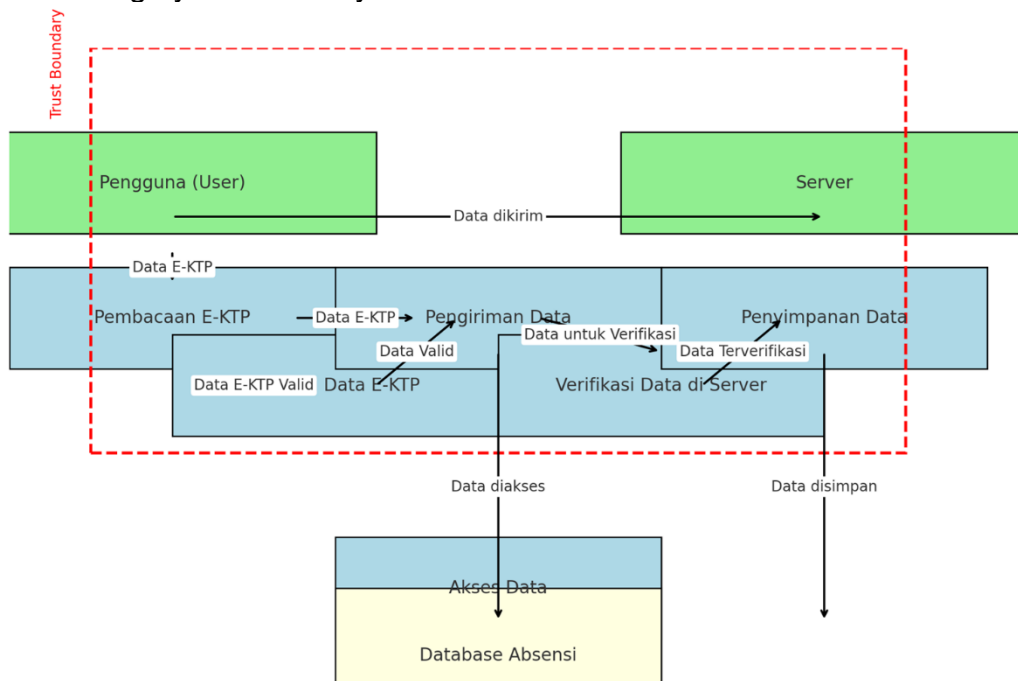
Trust Boundary

Pengguna (User)

Server

Data dikirim

Data E-KTP

Pembacaan E-KTP

Data E-KTP

Pengiriman Data

Penyimpanan Data

Data untuk Verifikasi

Data Valid

Data Terverifikasi

Data E-KTP Valid

Data E-KTP

Verifikasi Data di Server

Data diakses

Data disimpan

Akses Data

Database Absensi